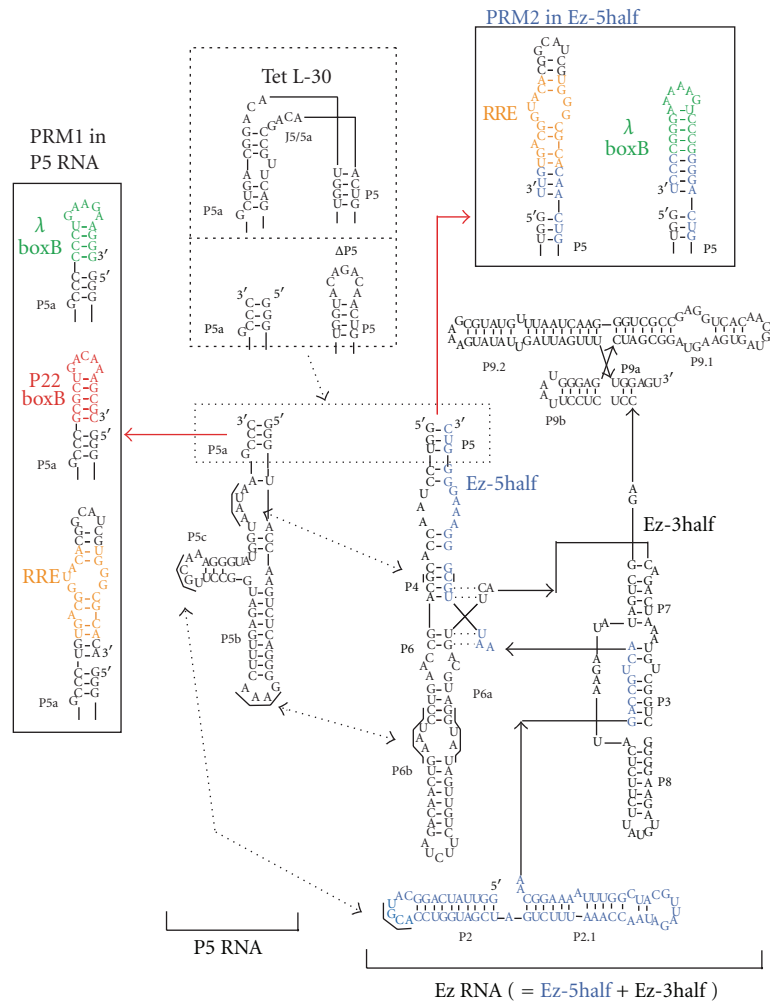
PRM2 in Ez-5half

RRE

$\lambda$
boxB

P5

P5

Tet L-30

J5/5a

P5a

P5

ΔP5

P5a

P5

PRM1 in P5 RNA

$\lambda$
boxB

P5a

P22
boxB

P5a

RRE

P5a

P9.2

P9.1

P9a

P9b

P5a

P5

Ez-5half

Ez-3half

P5c

P4

P7

P6

P6a

P5b

P3

P8

P6b

P2

P2.1

P5 RNA

Ez RNA ( = Ez-5half + Ez-3half )